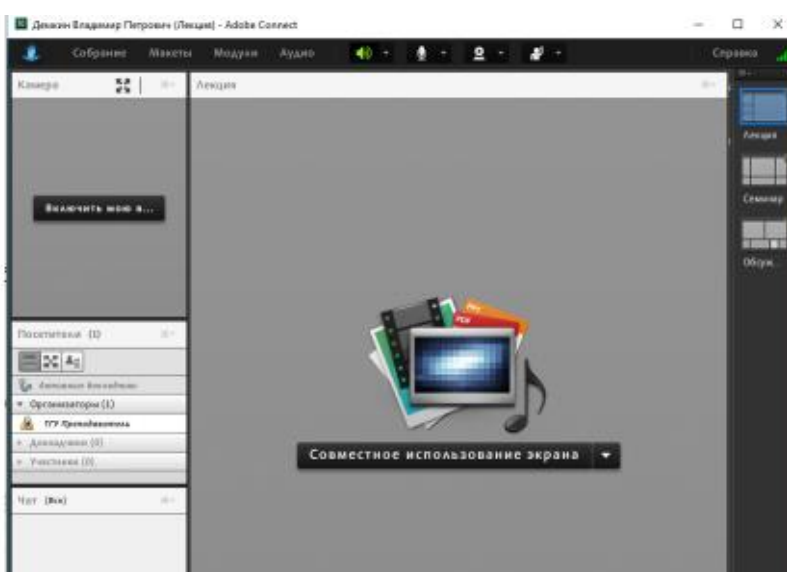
Демкин Владимир Петрович (Лекция) - Adobe Connect

Собрание Макеты Модули Аудио

Справка

Камера

Лекция

Включить мою в...

Лекция

Семинар

Обсуж...

Посетители (1)

Активные выступающие

Организаторы (1)

ТГУ Преподаватель

Докладчики (0)

Участники (0)

Совместное использование экрана

Чат (Все)